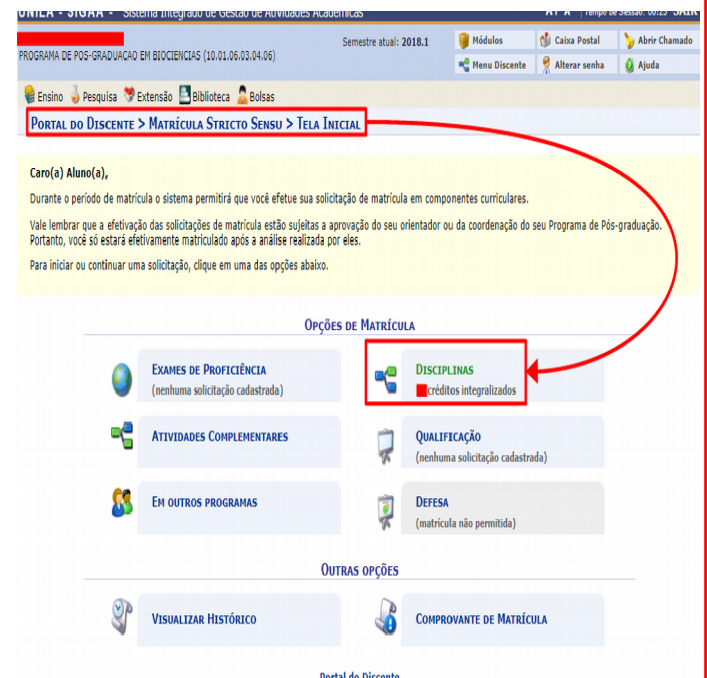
UNILA - SIGAA - Sistema Integrado de Gestão de Atividades Acadêmicas

A+ A- Tempo de Sessão: 00:25 SAIR

PROGRAMA DE PÓS-GRADUAÇÃO EM BIOCIENCIAS (10.01.06.03.04.06)

Semestre atual: 2018.1

Módulos
Caixa Postal
Abrir Chamado
Menu Discente
Alterar senha
Ajuda

Ensino
Pesquisa
Extensão
Biblioteca
Bolsas

Portal do Discente > Matrícula Stricto Sensu > Tela Inicial

Caro(a) Aluno(a),

Durante o período de matrícula o sistema permitirá que você efetue sua solicitação de matrícula em componentes curriculares.

Vale lembrar que a efetivação das solicitações de matrícula estão sujeitas a aprovação do seu orientador ou da coordenação do seu Programa de Pós-graduação. Portanto, você só estará efetivamente matriculado após a análise realizada por eles.

Para iniciar ou continuar uma solicitação, clique em uma das opções abaixo.

Opções de Matrícula

Exames de Proficiência
(nenhuma solicitação cadastrada)

Disciplinas
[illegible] créditos integralizados

Atividades Complementares

Qualificação
(nenhuma solicitação cadastrada)

Em outros programas

Defesa
(matrícula não permitida)

Outras opções

Visualizar Histórico

Comprovante de Matrícula

Portal do Discente